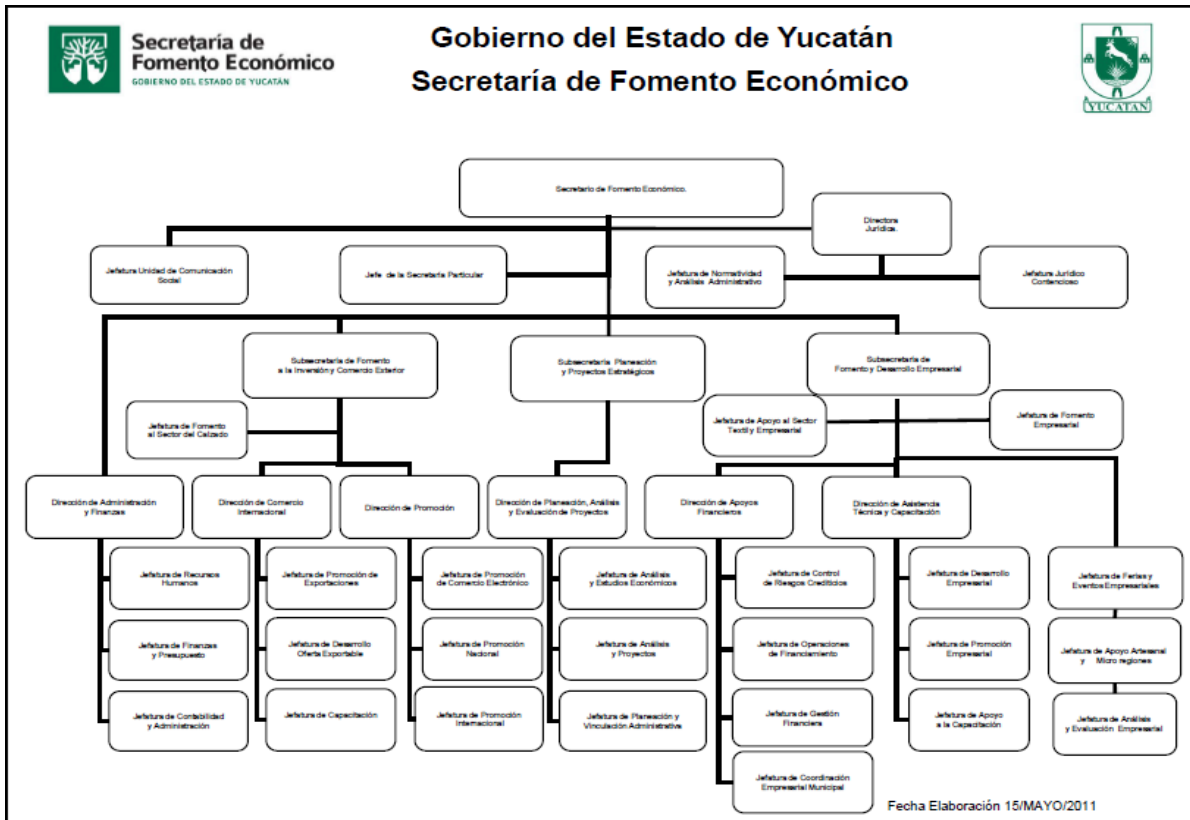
Secretaría de Fomento Económico
GOBIERNO DEL ESTADO DE YUCATÁN

Gobierno del Estado de Yucatán
Secretaría de Fomento Económico

YUCATAN

Secretario de Fomento Económico.

Directora Jurídica.

Jefatura Unidad de Comunicación Social

Jefe de la Secretaría Particular

Jefatura de Normatividad y Análisis Administrativo

Jefatura Jurídico Contencioso

Subsecretaría de Fomento a la Inversión y Comercio Exterior

Subsecretaría Planeación y Proyectos Estratégicos

Subsecretaría de Fomento y Desarrollo Empresarial

Jefatura de Fomento al Sector del Calzado

Jefatura de Apoyo al Sector Textil y Empresarial

Jefatura de Fomento Empresarial

Dirección de Administración y Finanzas

Dirección de Comercio Internacional

Dirección de Promoción

Dirección de Planeación, Análisis y Evaluación de Proyectos

Dirección de Apoyos Financieros

Dirección de Asistencia Técnica y Capacitación

Jefatura de Recursos Humanos

Jefatura de Finanzas y Presupuesto

Jefatura de Contabilidad y Administración

Jefatura de Promoción de Exportaciones

Jefatura de Desarrollo Oferta Exportable

Jefatura de Capacitación

Jefatura de Promoción de Comercio Electrónico

Jefatura de Promoción Nacional

Jefatura de Promoción Internacional

Jefatura de Análisis y Estudios Económicos

Jefatura de Análisis y Proyectos

Jefatura de Planeación y Vinculación Administrativa

Jefatura de Control de Riesgos Crediticios

Jefatura de Operaciones de Financiamiento

Jefatura de Gestión Financiera

Jefatura de Coordinación Empresarial Municipal

Jefatura de Desarrollo Empresarial

Jefatura de Promoción Empresarial

Jefatura de Apoyo a la Capacitación

Jefatura de Ferias y Eventos Empresariales

Jefatura de Apoyo Artesanal y Micro regiones

Jefatura de Análisis y Evaluación Empresarial

Fecha Elaboración 15/MAYO/2011